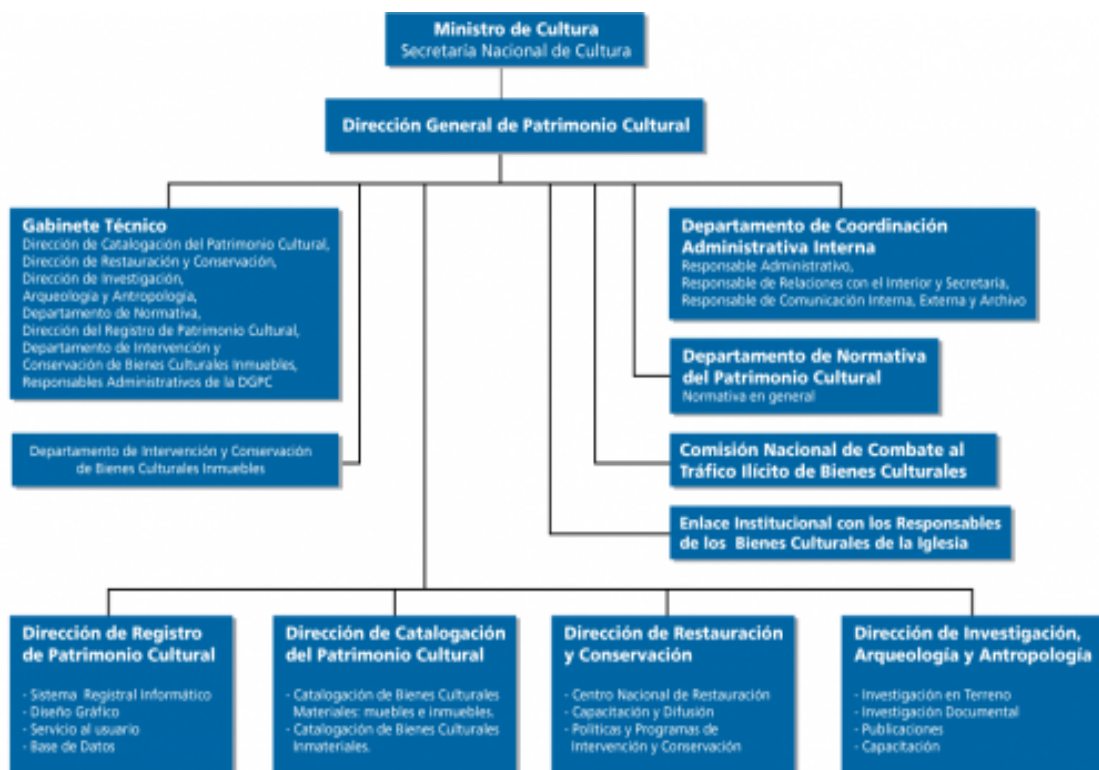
Ministro de Cultura
Secretaría Nacional de Cultura

Dirección General de Patrimonio Cultural

Gabinete Técnico
Dirección de Catalogación del Patrimonio Cultural, Dirección de Restauración y Conservación, Dirección de Investigación, Arqueología y Antropología, Departamento de Normativa, Dirección del Registro de Patrimonio Cultural, Departamento de Intervención y Conservación de Bienes Culturales Inmuebles, Responsables Administrativos de la DGPC

Departamento de Intervención y Conservación de Bienes Culturales Inmuebles

Departamento de Coordinación Administrativa Interna
Responsable Administrativo, Responsable de Relaciones con el Interior y Secretaria, Responsable de Comunicación Interna, Externa y Archivo

Departamento de Normativa del Patrimonio Cultural
Normativa en general

Comisión Nacional de Combate al Tráfico Ilícito de Bienes Culturales

Enlace Institucional con los Responsables de los Bienes Culturales de la Iglesia

Dirección de Registro de Patrimonio Cultural
- Sistema Registral Informático
- Diseño Gráfico
- Servicio al usuario
- Base de Datos

Dirección de Catalogación del Patrimonio Cultural
- Catalogación de Bienes Culturales Materiales: muebles e inmuebles.
- Catalogación de Bienes Culturales Inmateriales.

Dirección de Restauración y Conservación
- Centro Nacional de Restauración
- Capacitación y Difusión
- Políticas y Programas de Intervención y Conservación

Dirección de Investigación, Arqueología y Antropología
- Investigación en Terreno
- Investigación Documental
- Publicaciones
- Capacitación